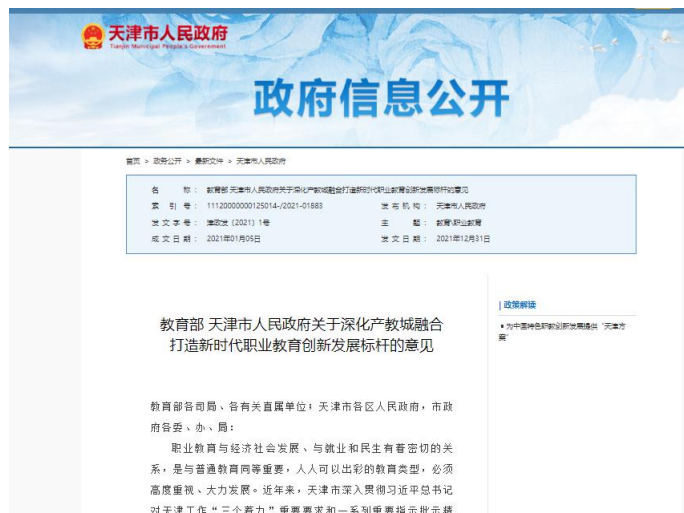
天津市人民政府
Tianjin Municipal People's Government

政府信息公开

首页 > 政务公开 > 最新文件 > 天津市人民政府

名　　称：教育部 天津市人民政府关于深化产教城融合打造新时代职业教育创新发展标杆的意见
索 引 号：11120000000125014-/2021-01883
发 布 机 构：天津市人民政府
发 文 字 号：津政发〔2021〕1号
主　　题：教育\职业教育
成 文 日 期：2021年01月05日
发 文 日 期：2021年12月31日

教育部 天津市人民政府关于深化产教城融合打造新时代职业教育创新发展标杆的意见

| 政策解读

• 为中国特色职教创新发展提供"天津方案"

教育部各司局、各有关直属单位；天津市各区人民政府，市政府各委、办、局：

职业教育与经济社会发展、与就业和民生有着密切的关系，是与普通教育同等重要，人人可以出彩的教育类型，必须高度重视、大力发展。近年来，天津市深入贯彻习近平总书记对天津工作"三个着力"重要要求和一系列重要指示批示精